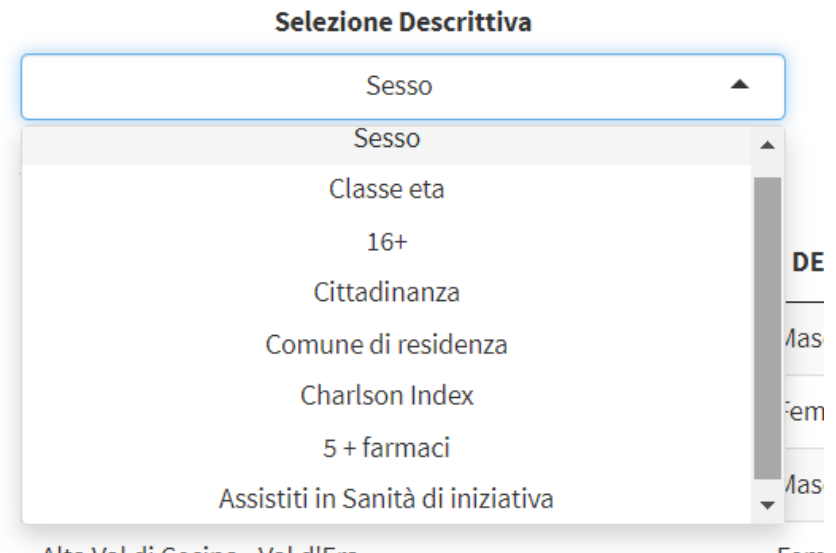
Selezione Descrittiva

Sesso

Sesso

Classe eta

16+

Cittadinanza

Comune di residenza

Charlson Index

5 + farmaci

Assistiti in Sanità di iniziativa

DE

Mas

Fem

Mas

Alta Val di Cecina - Val d'Era

Fem